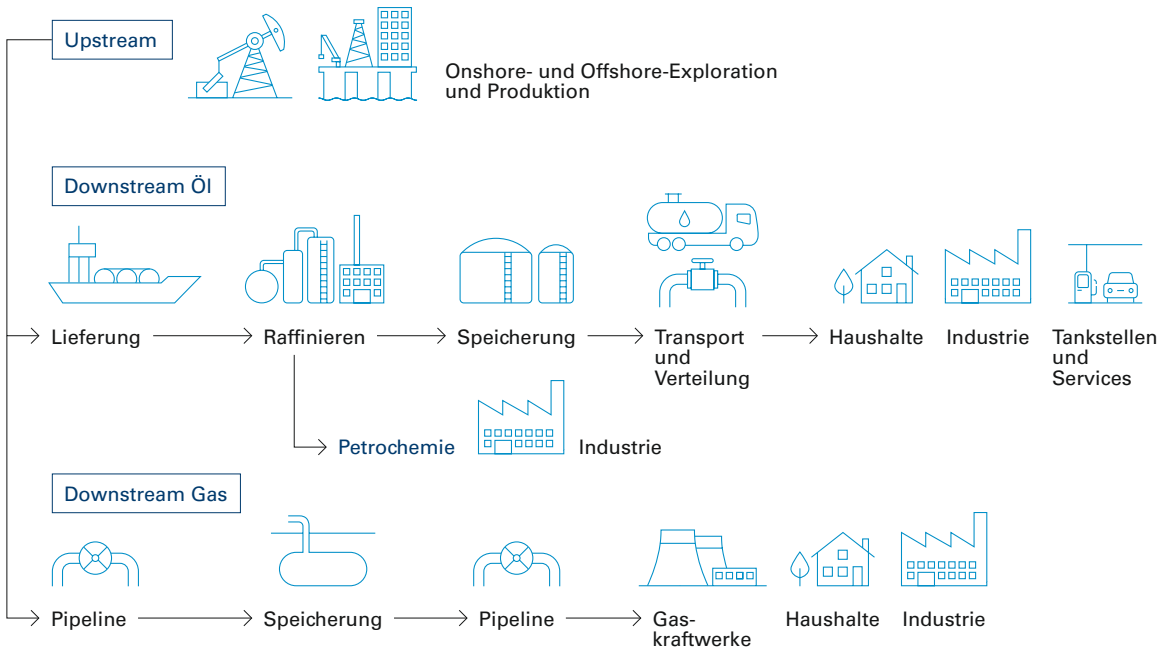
Upstream

Onshore- und Offshore-Exploration und Produktion

Downstream Öl

Lieferung

Raffinieren

Speicherung

Transport und Verteilung

Haushalte

Industrie

Tankstellen und Services

Petrochemie

Industrie

Downstream Gas

Pipeline

Speicherung

Pipeline

Gas-kraftwerke

Haushalte

Industrie